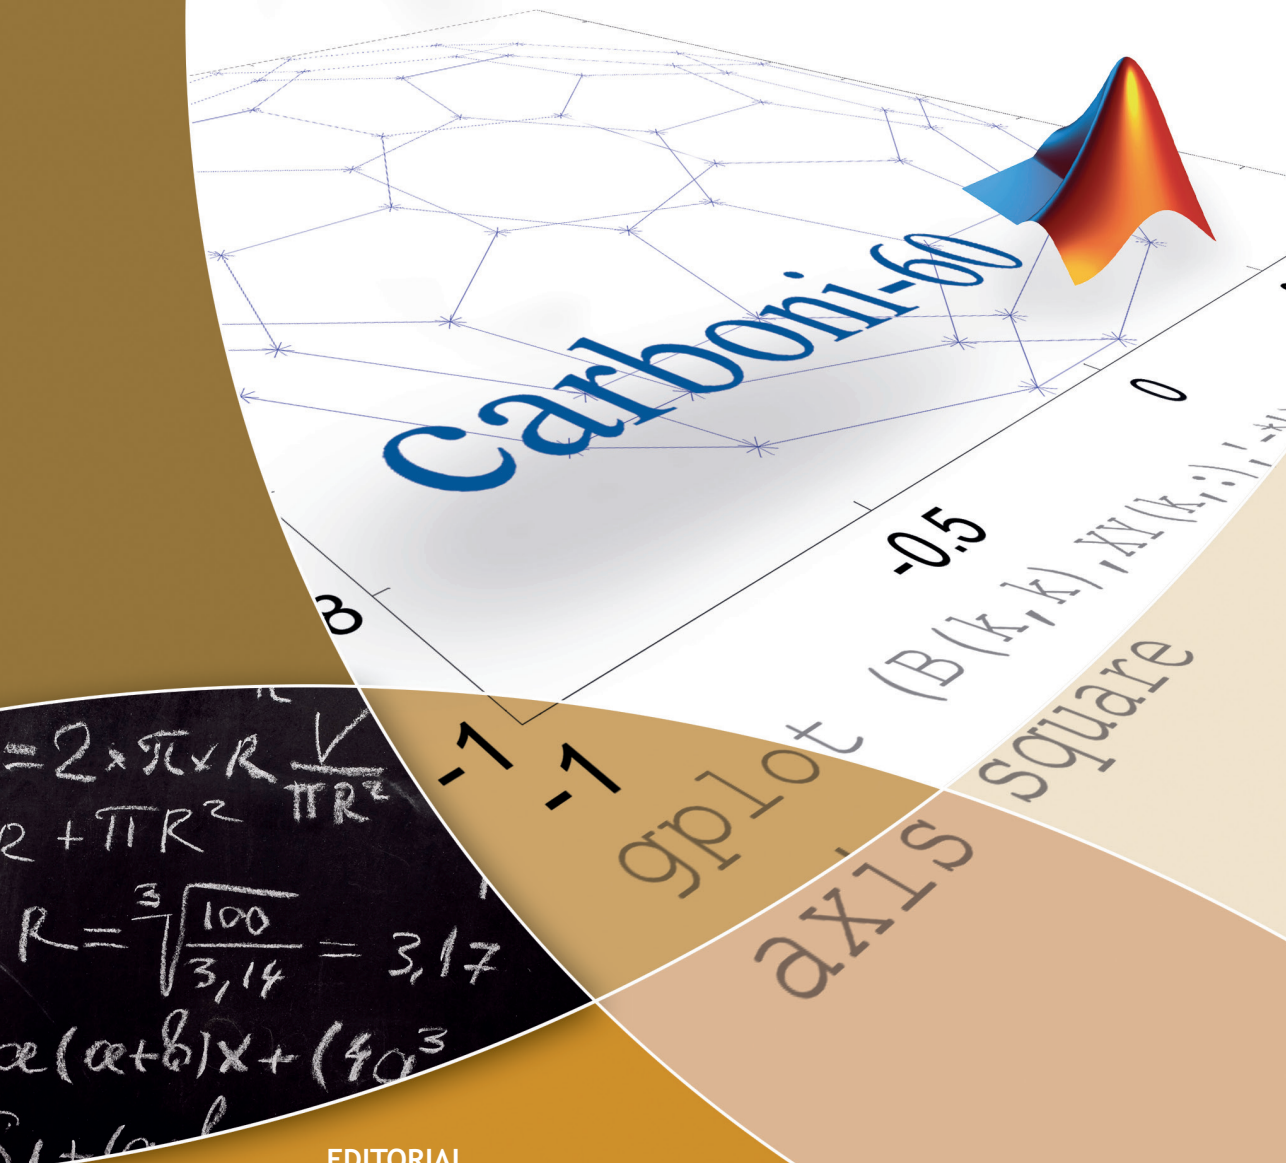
carboni-60

0

-0.5

3

-1

-1

gplot (B(k,k),XY(k,:),'-*')

axis square

$=2\times\pi\times R\ \frac{V}{\pi R^2}$

$2+\pi R^2$

$R=\sqrt[3]{\frac{100}{3,14}}=3,17$

$\alpha(\alpha+b)x+(4a^3$

EDITORIAL